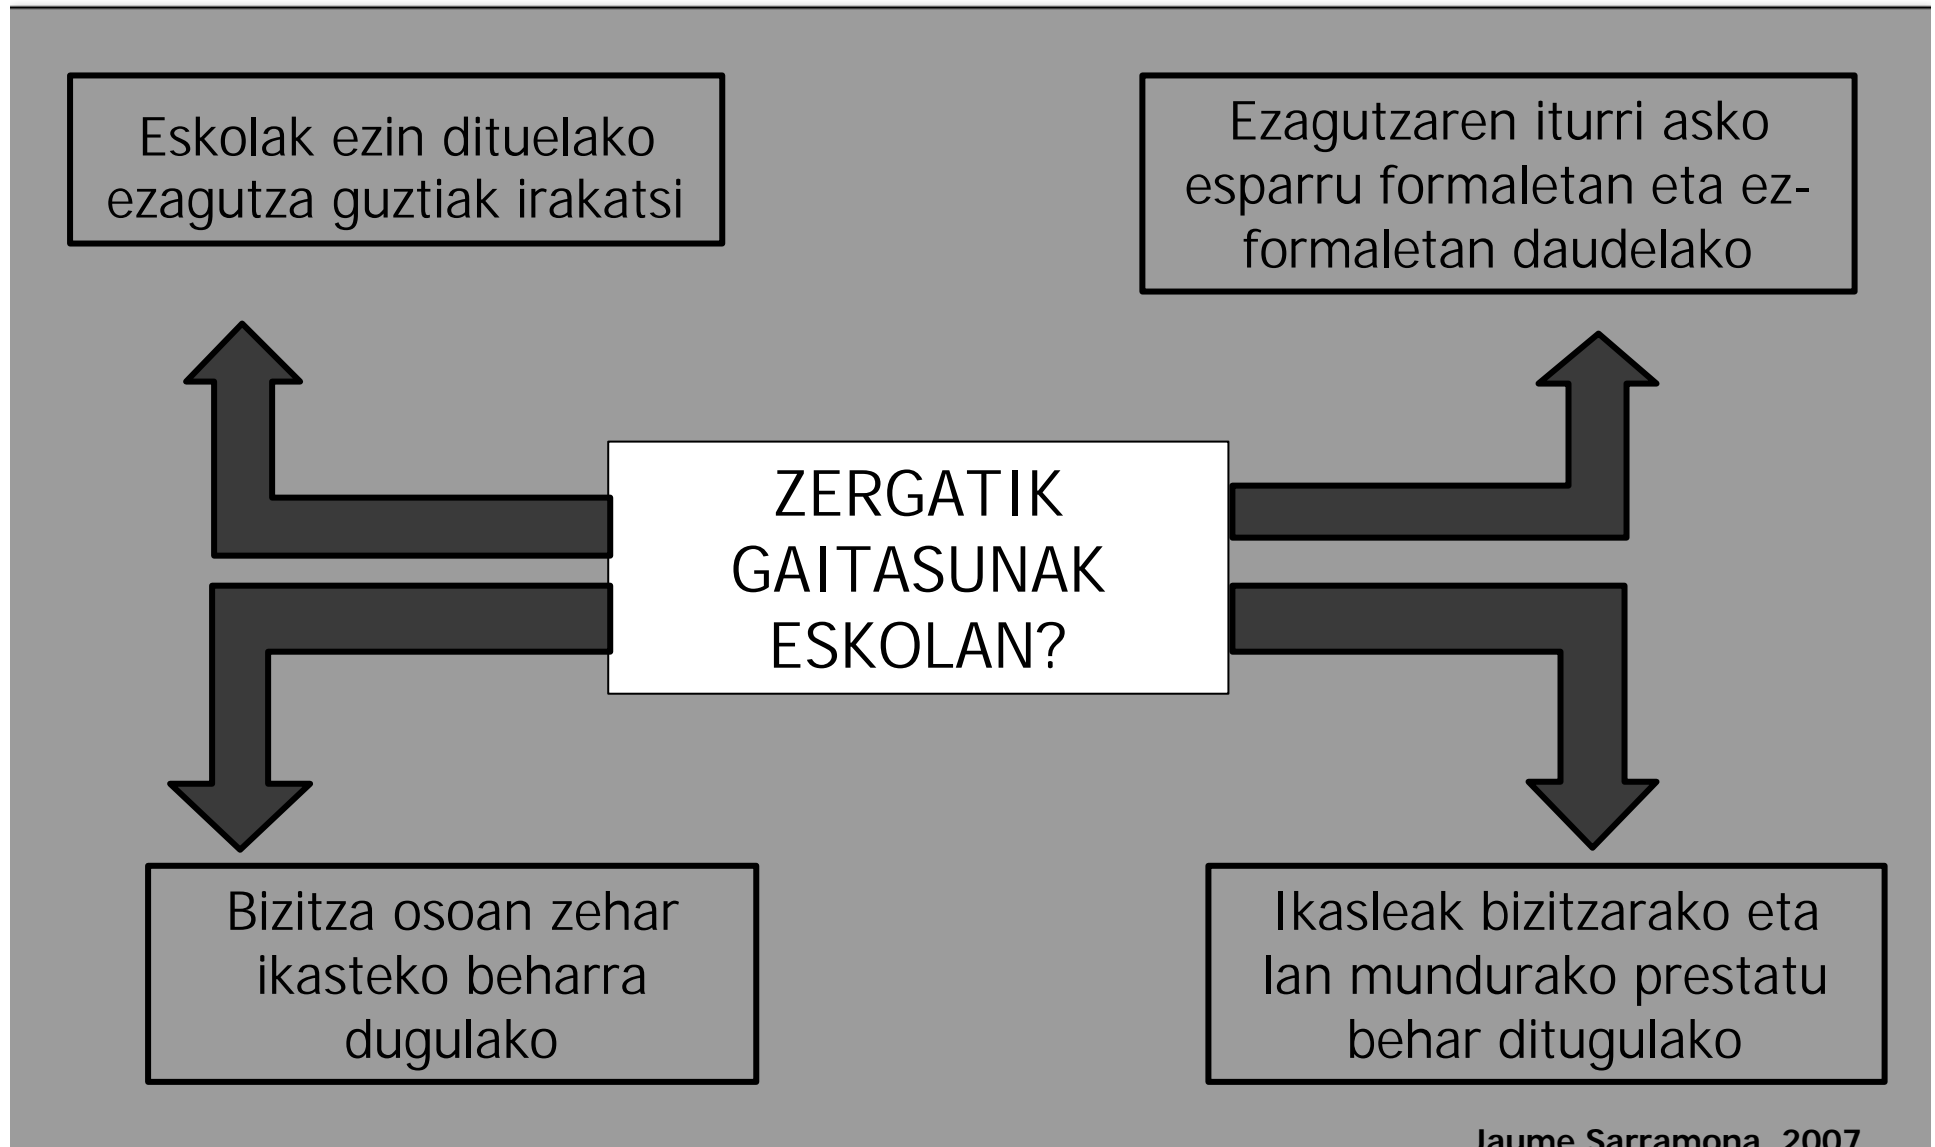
Eskolak ezin dituelako ezagutza guztiak irakatsi

Ezagutzaren iturri asko esparru formaletan eta ez-formaletan daudelako

ZERGATIK GAITASUNAK ESKOLAN?

Bizitza osoan zehar ikasteko beharra dugulako

Ikasleak bizitzarako eta lan mundurako prestatu behar ditugulako

Jaume Sarramona, 2007